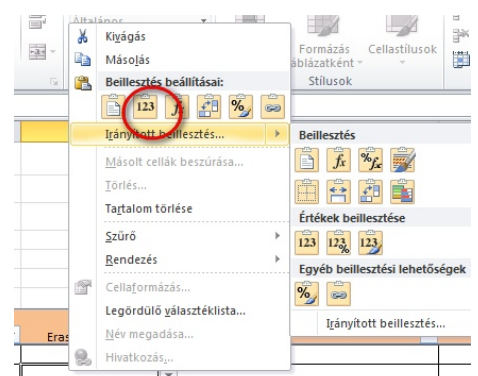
Általános

Kivágás

Másolás

Beillesztés beállításai:

123

Irányított beillesztés...

Másolt cellák beszúrása...

Törlés...

Tartalom törlése

Szűrő

Rendezés

Cellaformázás...

Legördülő választéklista...

Név megadása...

Hivatkozás...

Formázás táblázatként

Cellastílusok

Stílusok

Beillesztés

Értékek beillesztése

123

Egyéb beillesztési lehetőségek

Irányított beillesztés...

Eras